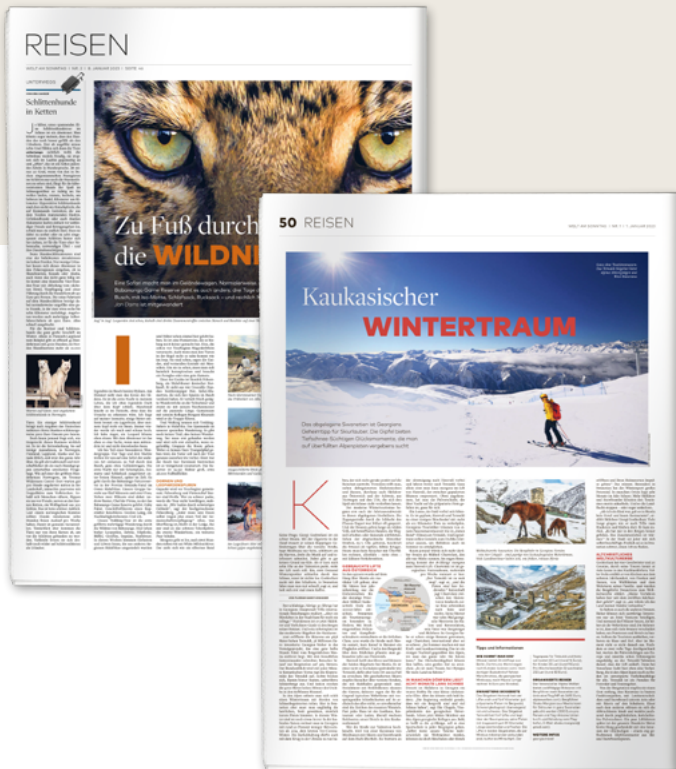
REISEN

WELT AM SONNTAG | NR. 3 | 15. JANUAR 2023 | SEITE 46

UNTERWEGS

Schlittenhunde in Ketten

Zu Fuß durch die WILDNIS

50 REISEN

WELT AM SONNTAG | NR. 3 | 15. JANUAR 2023

Kaukasischer WINTERTRAUM

Das abgelegene Swanetien ist Georgiens Geheimtipp für Skiurlauber. Die Gipfel bieten Tiefschnee-Touren. Glückmomente, die man auf überfüllten Alpenpisten vergeblich sucht

K

Tipps und Informationen